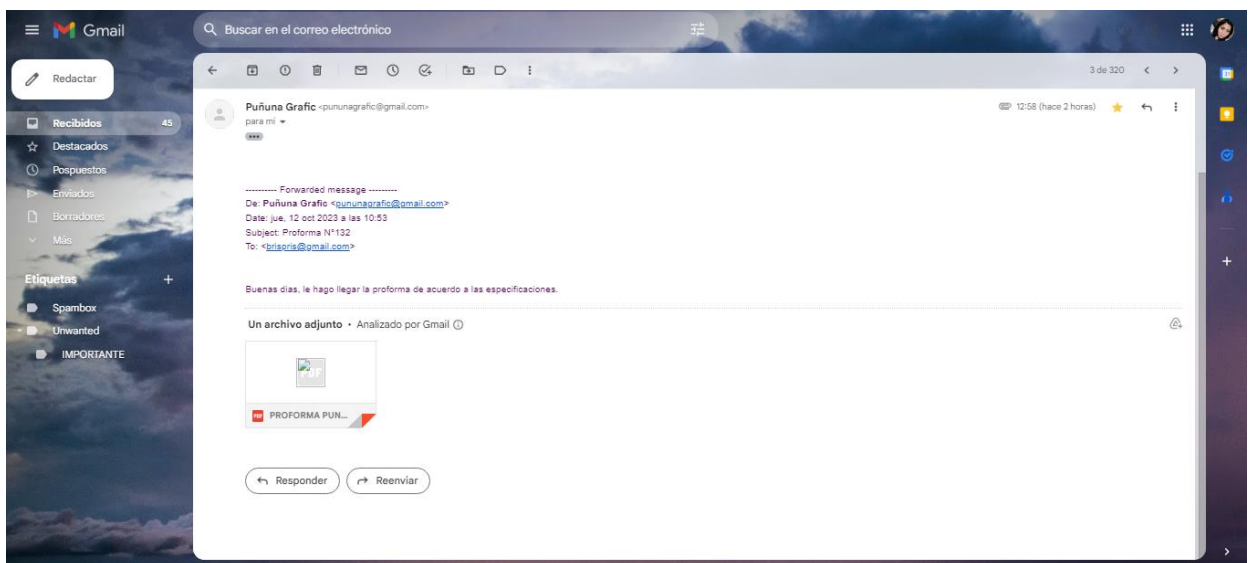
Gmail

Buscar en el correo electrónico

Redactar

Recibidos 45
Destacados
Pospuestos
Enviados
Borradores
Más

Etiquetas +
Spambox
Unwanted
IMPORTANTE

3 de 320

Puñuna Grafic <pununagrafic@gmail.com>
para mí

12:58 (hace 2 horas)

---------- Forwarded message ---------
De: Puñuna Grafic <pununagrafic@gmail.com>
Date: jue, 12 oct 2023 a las 10:53
Subject: Proforma N°132
To: <brisoris@gmail.com>

Buenas dias, le hago llegar la proforma de acuerdo a las especificaciones.

Un archivo adjunto • Analizado por Gmail

PROFORMA PUN...

Responder
Reenviar